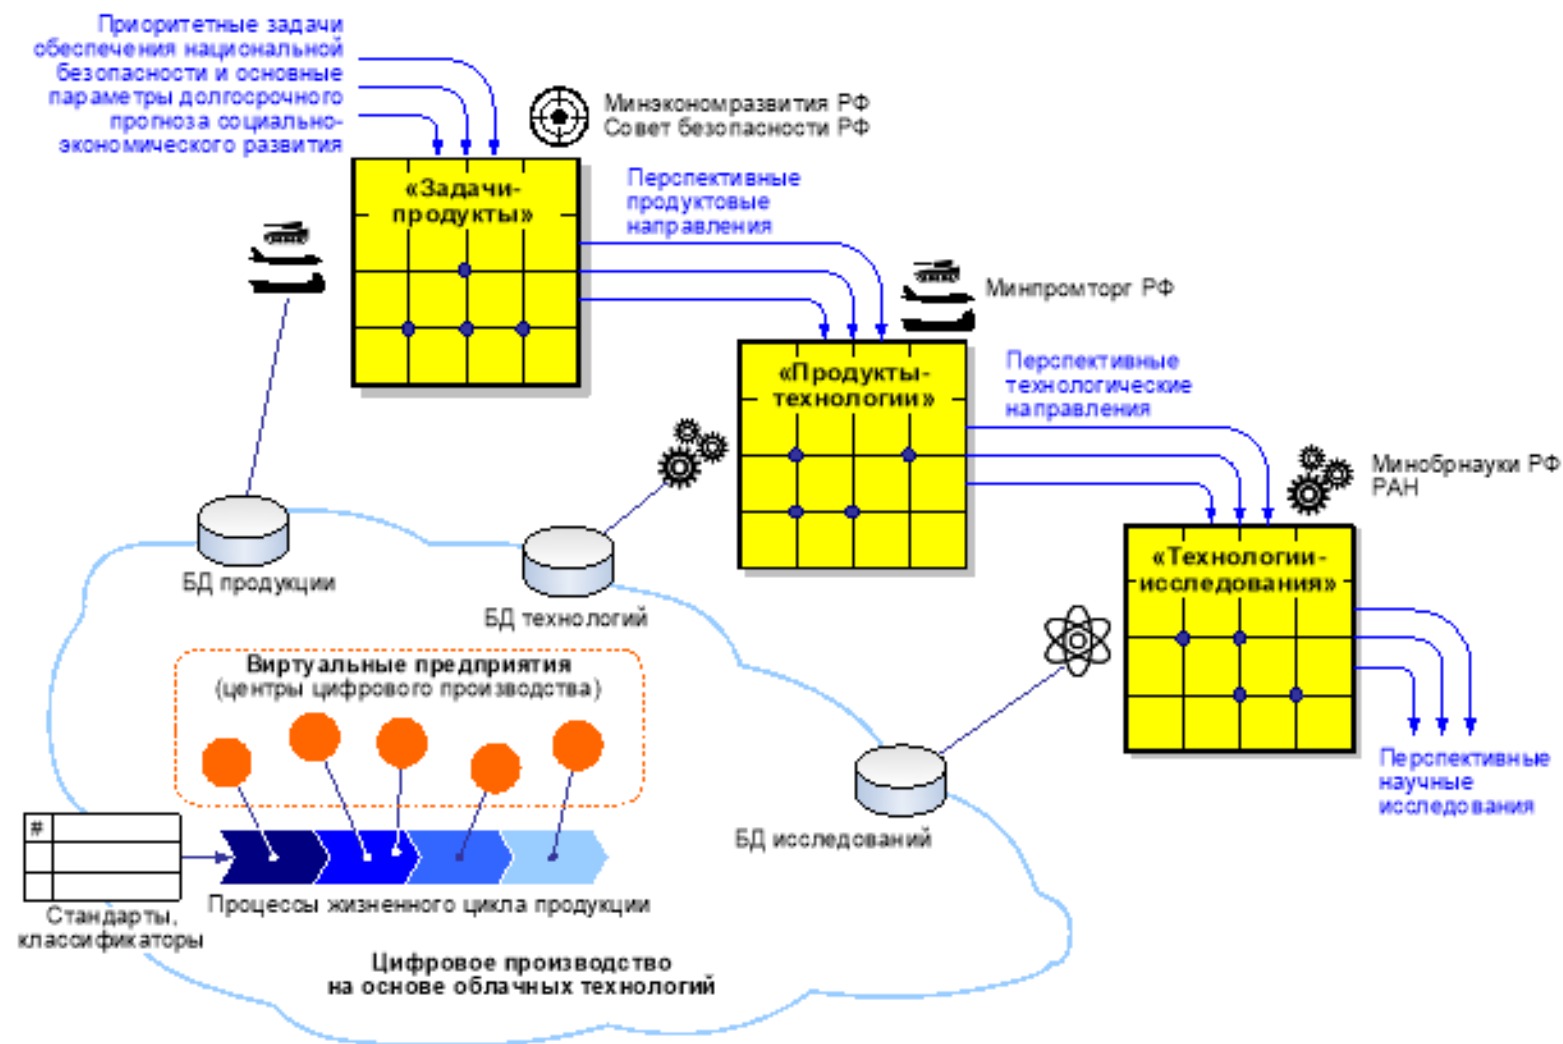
Приоритетные задачи обеспечения национальной безопасности и основные параметры долгосрочного прогноза социально-экономического развития

Минэкономразвития РФ
Совет безопасности РФ

«Задачи-продукты»

Перспективные продуктовые направления

Минпромторг РФ

«Продукты-технологии»

Перспективные технологические направления

Минобрнауки РФ
РАН

«Технологии-исследования»

Перспективные научные исследования

БД продукции

БД технологий

БД исследований

Виртуальные предприятия
(центры цифрового производства)

#

Стандарты, классификаторы

Процесы жизненного цикла продукции

Цифровое производство
на основе облачных технологий